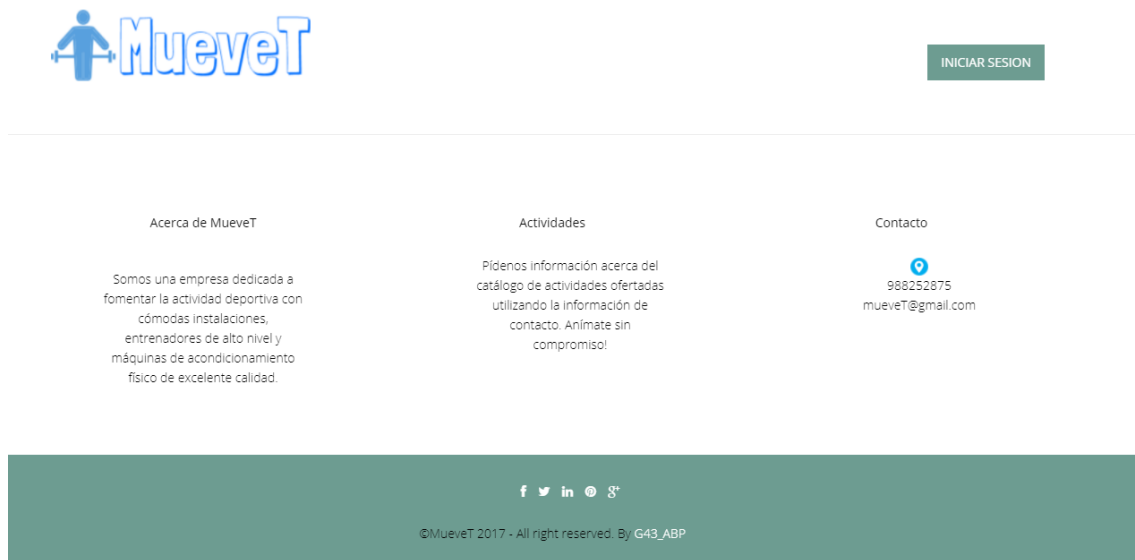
MueveT

INICIAR SESION

Acerca de MueveT

Somos una empresa dedicada a fomentar la actividad deportiva con cómodas instalaciones, entrenadores de alto nivel y máquinas de acondicionamiento físico de excelente calidad.

Actividades

Pídenos información acerca del catálogo de actividades ofertadas utilizando la información de contacto. Anímate sin compromiso!

Contacto

988252875
mueveT@gmail.com

©MueveT 2017 - All right reserved. By G43_ABP